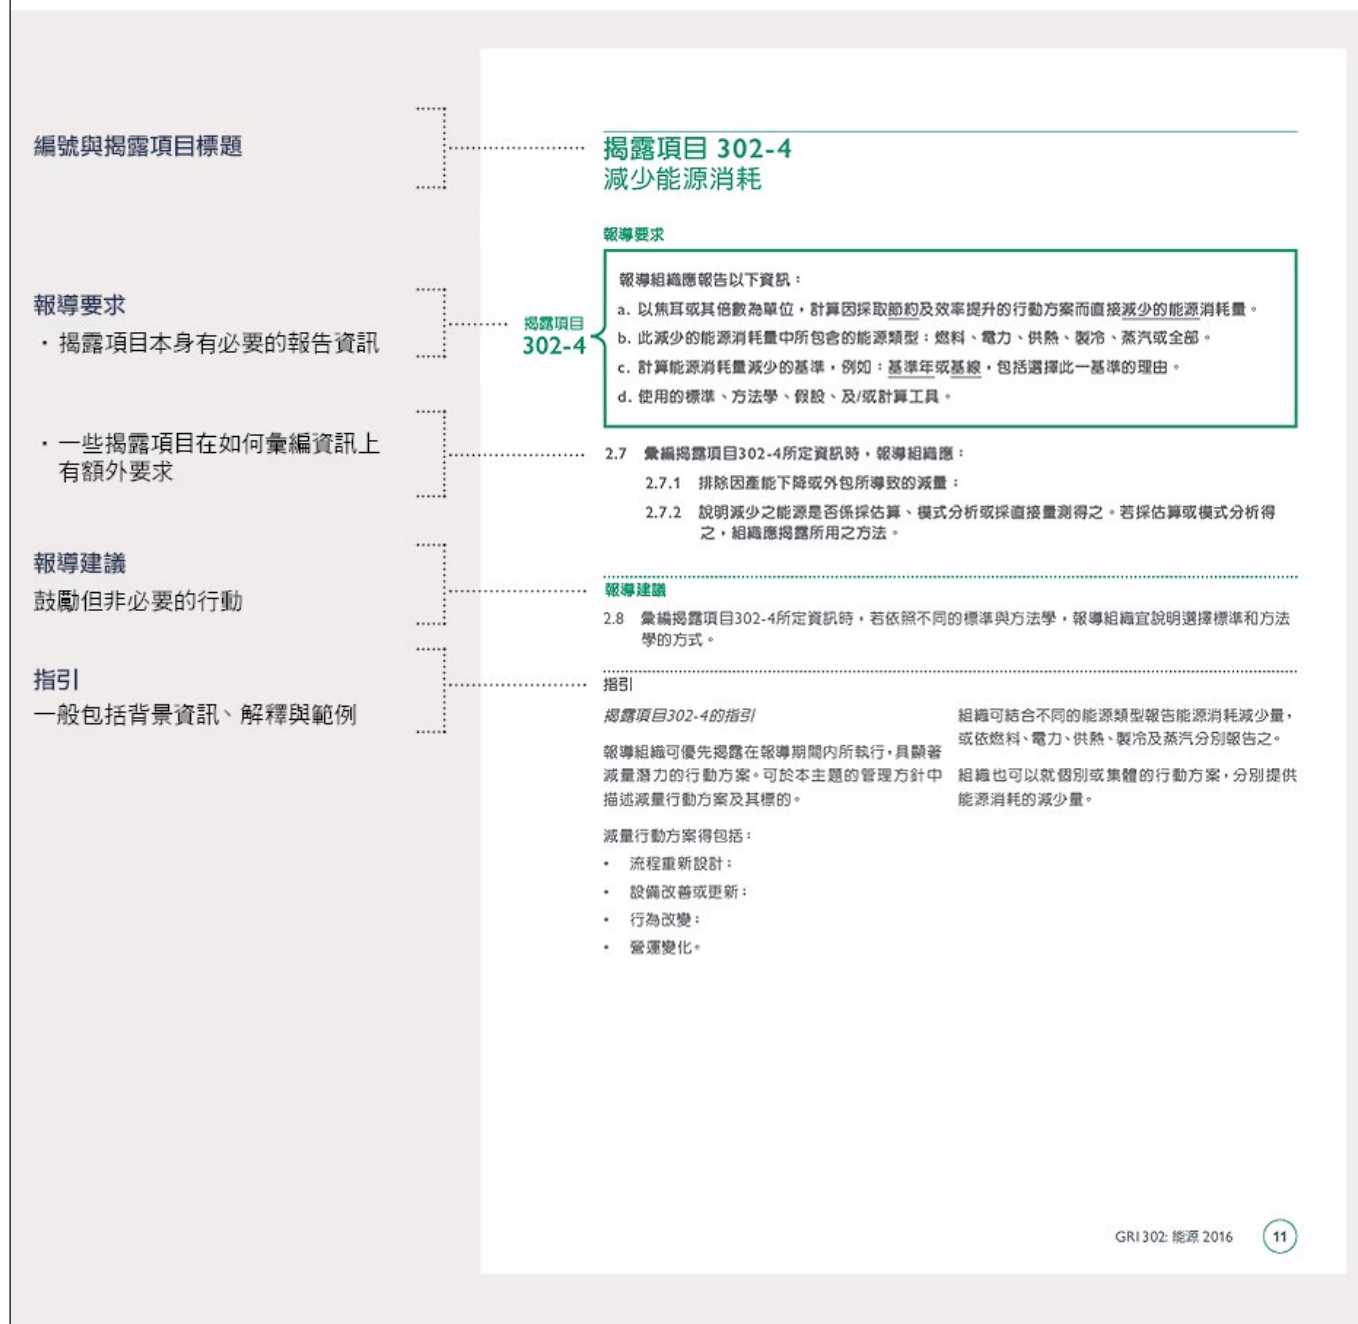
編號與揭露項目標題

報導要求
・揭露項目本身有必要的報告資訊

・一些揭露項目在如何彙編資訊上有額外要求

報導建議
鼓勵但非必要的行動

指引
一般包括背景資訊、解釋與範例

揭露項目 302-4
減少能源消耗

報導要求

揭露項目
302-4

報導組織應報告以下資訊：
a. 以焦耳或其倍數為單位，計算因採取節約及效率提升的行動方案而直接減少的能源消耗量。
b. 此減少的能源消耗量中所包含的能源類型：燃料、電力、供熱、製冷、蒸汽或全部。
c. 計算能源消耗量減少的基準，例如：基準年或基線，包括選擇此一基準的理由。
d. 使用的標準、方法學、假設、及/或計算工具。

2.7 彙編揭露項目302-4所定資訊時，報導組織應：
2.7.1 排除因產能下降或外包所導致的減量；
2.7.2 說明減少之能源是否係採估算、模式分析或採直接量測得之。若採估算或模式分析得之，組織應揭露所用之方法。

報導建議
2.8 彙編揭露項目302-4所定資訊時，若依照不同的標準與方法學，報導組織宜說明選擇標準和方法學的方式。

指引
揭露項目302-4的指引
報導組織可優先揭露在報導期間內所執行，具顯著減量潛力的行動方案。可於本主題的管理方針中描述減量行動方案及其標的。
減量行動方案得包括：
• 流程重新設計；
• 設備改善或更新；
• 行為改變；
• 營運變化。

組織可結合不同的能源類型報告能源消耗減少量，或依燃料、電力、供熱、製冷及蒸汽分別報告之。
組織也可以就個別或集體的行動方案，分別提供能源消耗的減少量。

GRI 302: 能源 2016 11